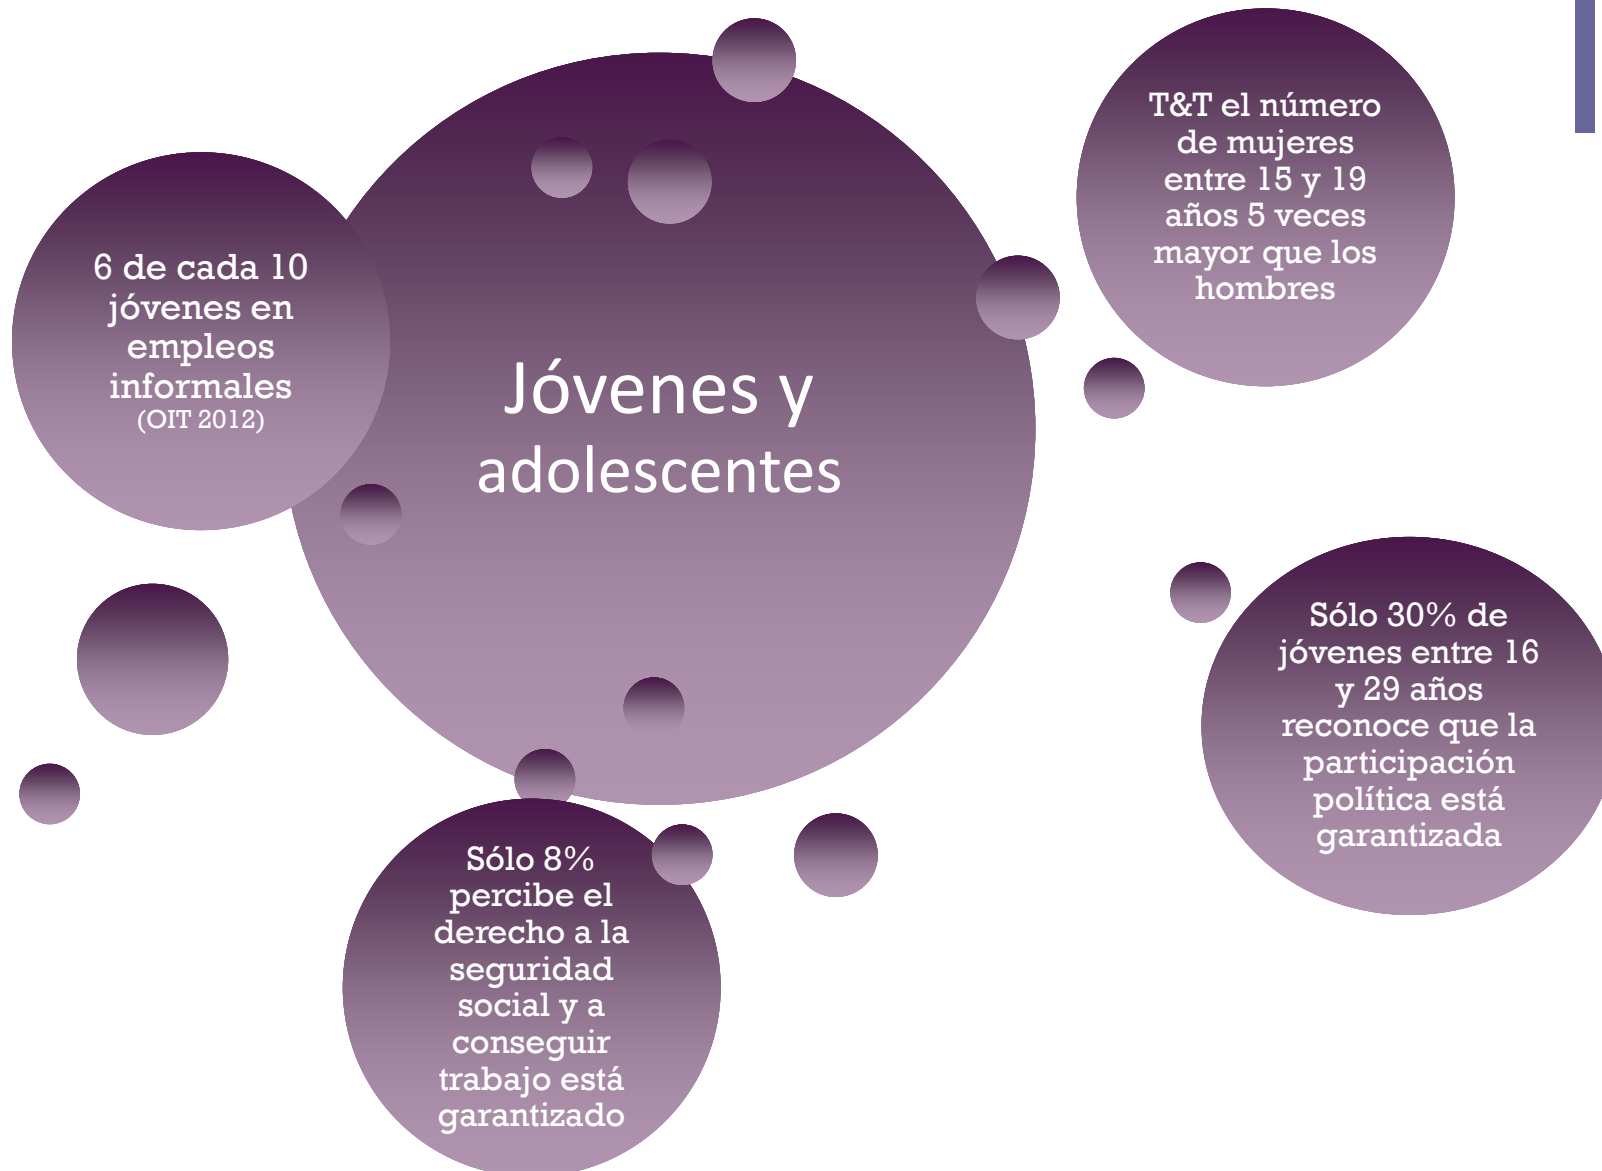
Jóvenes y adolescentes

6 de cada 10 jóvenes en empleos informales (OIT 2012)

T&T el número de mujeres entre 15 y 19 años 5 veces mayor que los hombres

Sólo 30% de jóvenes entre 16 y 29 años reconoce que la participación política está garantizada

Sólo 8% percibe el derecho a la seguridad social y a conseguir trabajo está garantizado